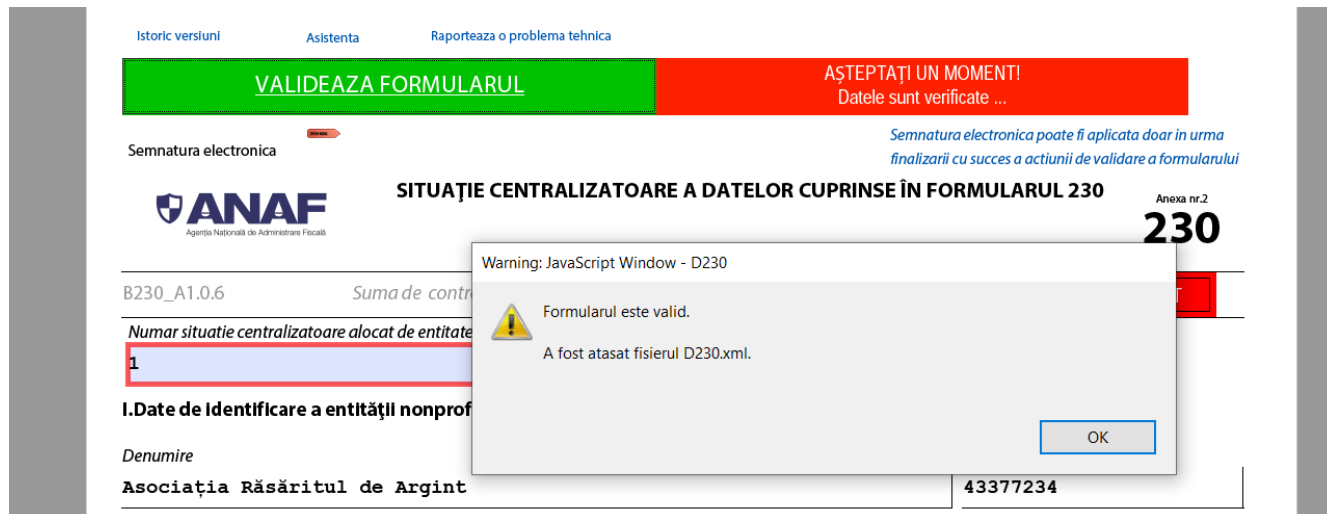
Istoric versiuni Asistenta Raporteaza o problema tehnica

VALIDEAZA FORMULARUL

AȘTEPTAȚI UN MOMENT!
Datele sunt verificate ...

Semnatura electronica

Semnatura electronica poate fi aplicata doar in urma finalizarii cu succes a actiunii de validare a formularului

ANAF
Agenția Națională de Administrare Fiscală

SITUAŢIE CENTRALIZATOARE A DATELOR CUPRINSE ÎN FORMULARUL 230

Anexa nr.2
230

B230_A1.0.6 Suma de contr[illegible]

Numar situatie centralizatoare alocat de entitate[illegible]
1

I.Date de identificare a entităţii nonprof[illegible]

Denumire
Asociația Răsăritul de Argint

43377234

Warning: JavaScript Window - D230

Formularul este valid.

A fost atasat fisierul D230.xml.

OK